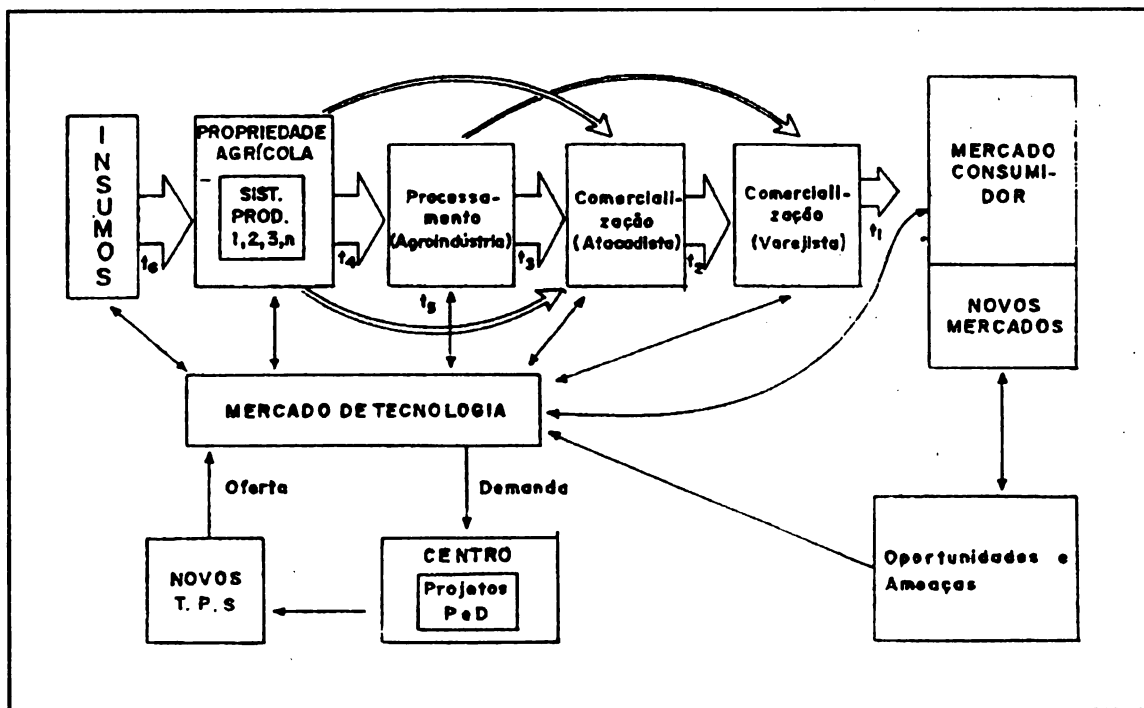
INSUMOS

$t_6$

PROPRIEDADE AGRÍCOLA

SIST. PROD. 1, 2, 3, n

$t_4$

Processamento (Agroindústria)

$t_5$

$t_3$

Comercialização (Atacadista)

$t_2$

Comercialização (Varejista)

$t_1$

MERCADO CONSUMIDOR

NOVOS MERCADOS

MERCADO DE TECNOLOGIA

Oferta

Demanda

NOVOS T. P. S

CENTRO

Projetos PeD

Oportunidades e Ameaças